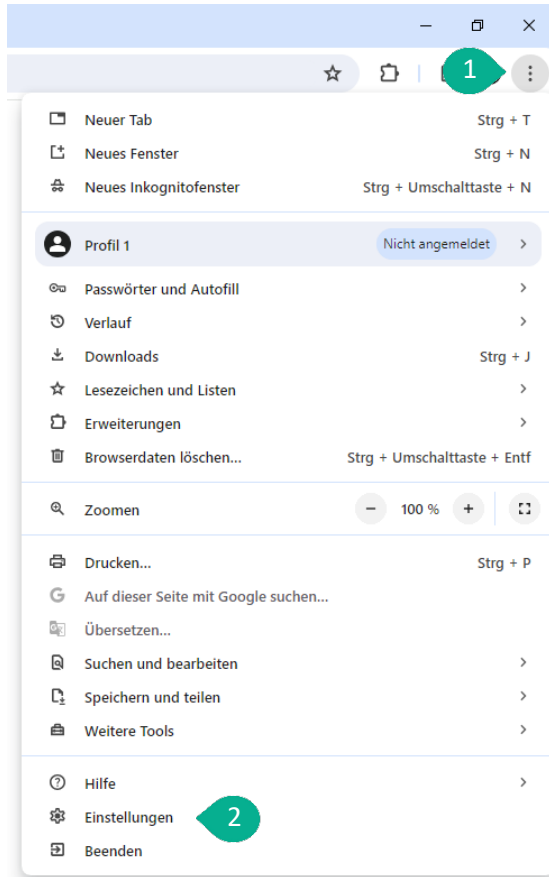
1

Neuer Tab Strg + T
Neues Fenster Strg + N
Neues Inkognitofenster Strg + Umschalttaste + N

Profil 1 Nicht angemeldet

Passwörter und Autofill
Verlauf
Downloads Strg + J
Lesezeichen und Listen
Erweiterungen
Browserdaten löschen... Strg + Umschalttaste + Entf

Zoomen − 100 % +

Drucken... Strg + P
Auf dieser Seite mit Google suchen...
Übersetzen...
Suchen und bearbeiten
Speichern und teilen
Weitere Tools

Hilfe
Einstellungen 2
Beenden